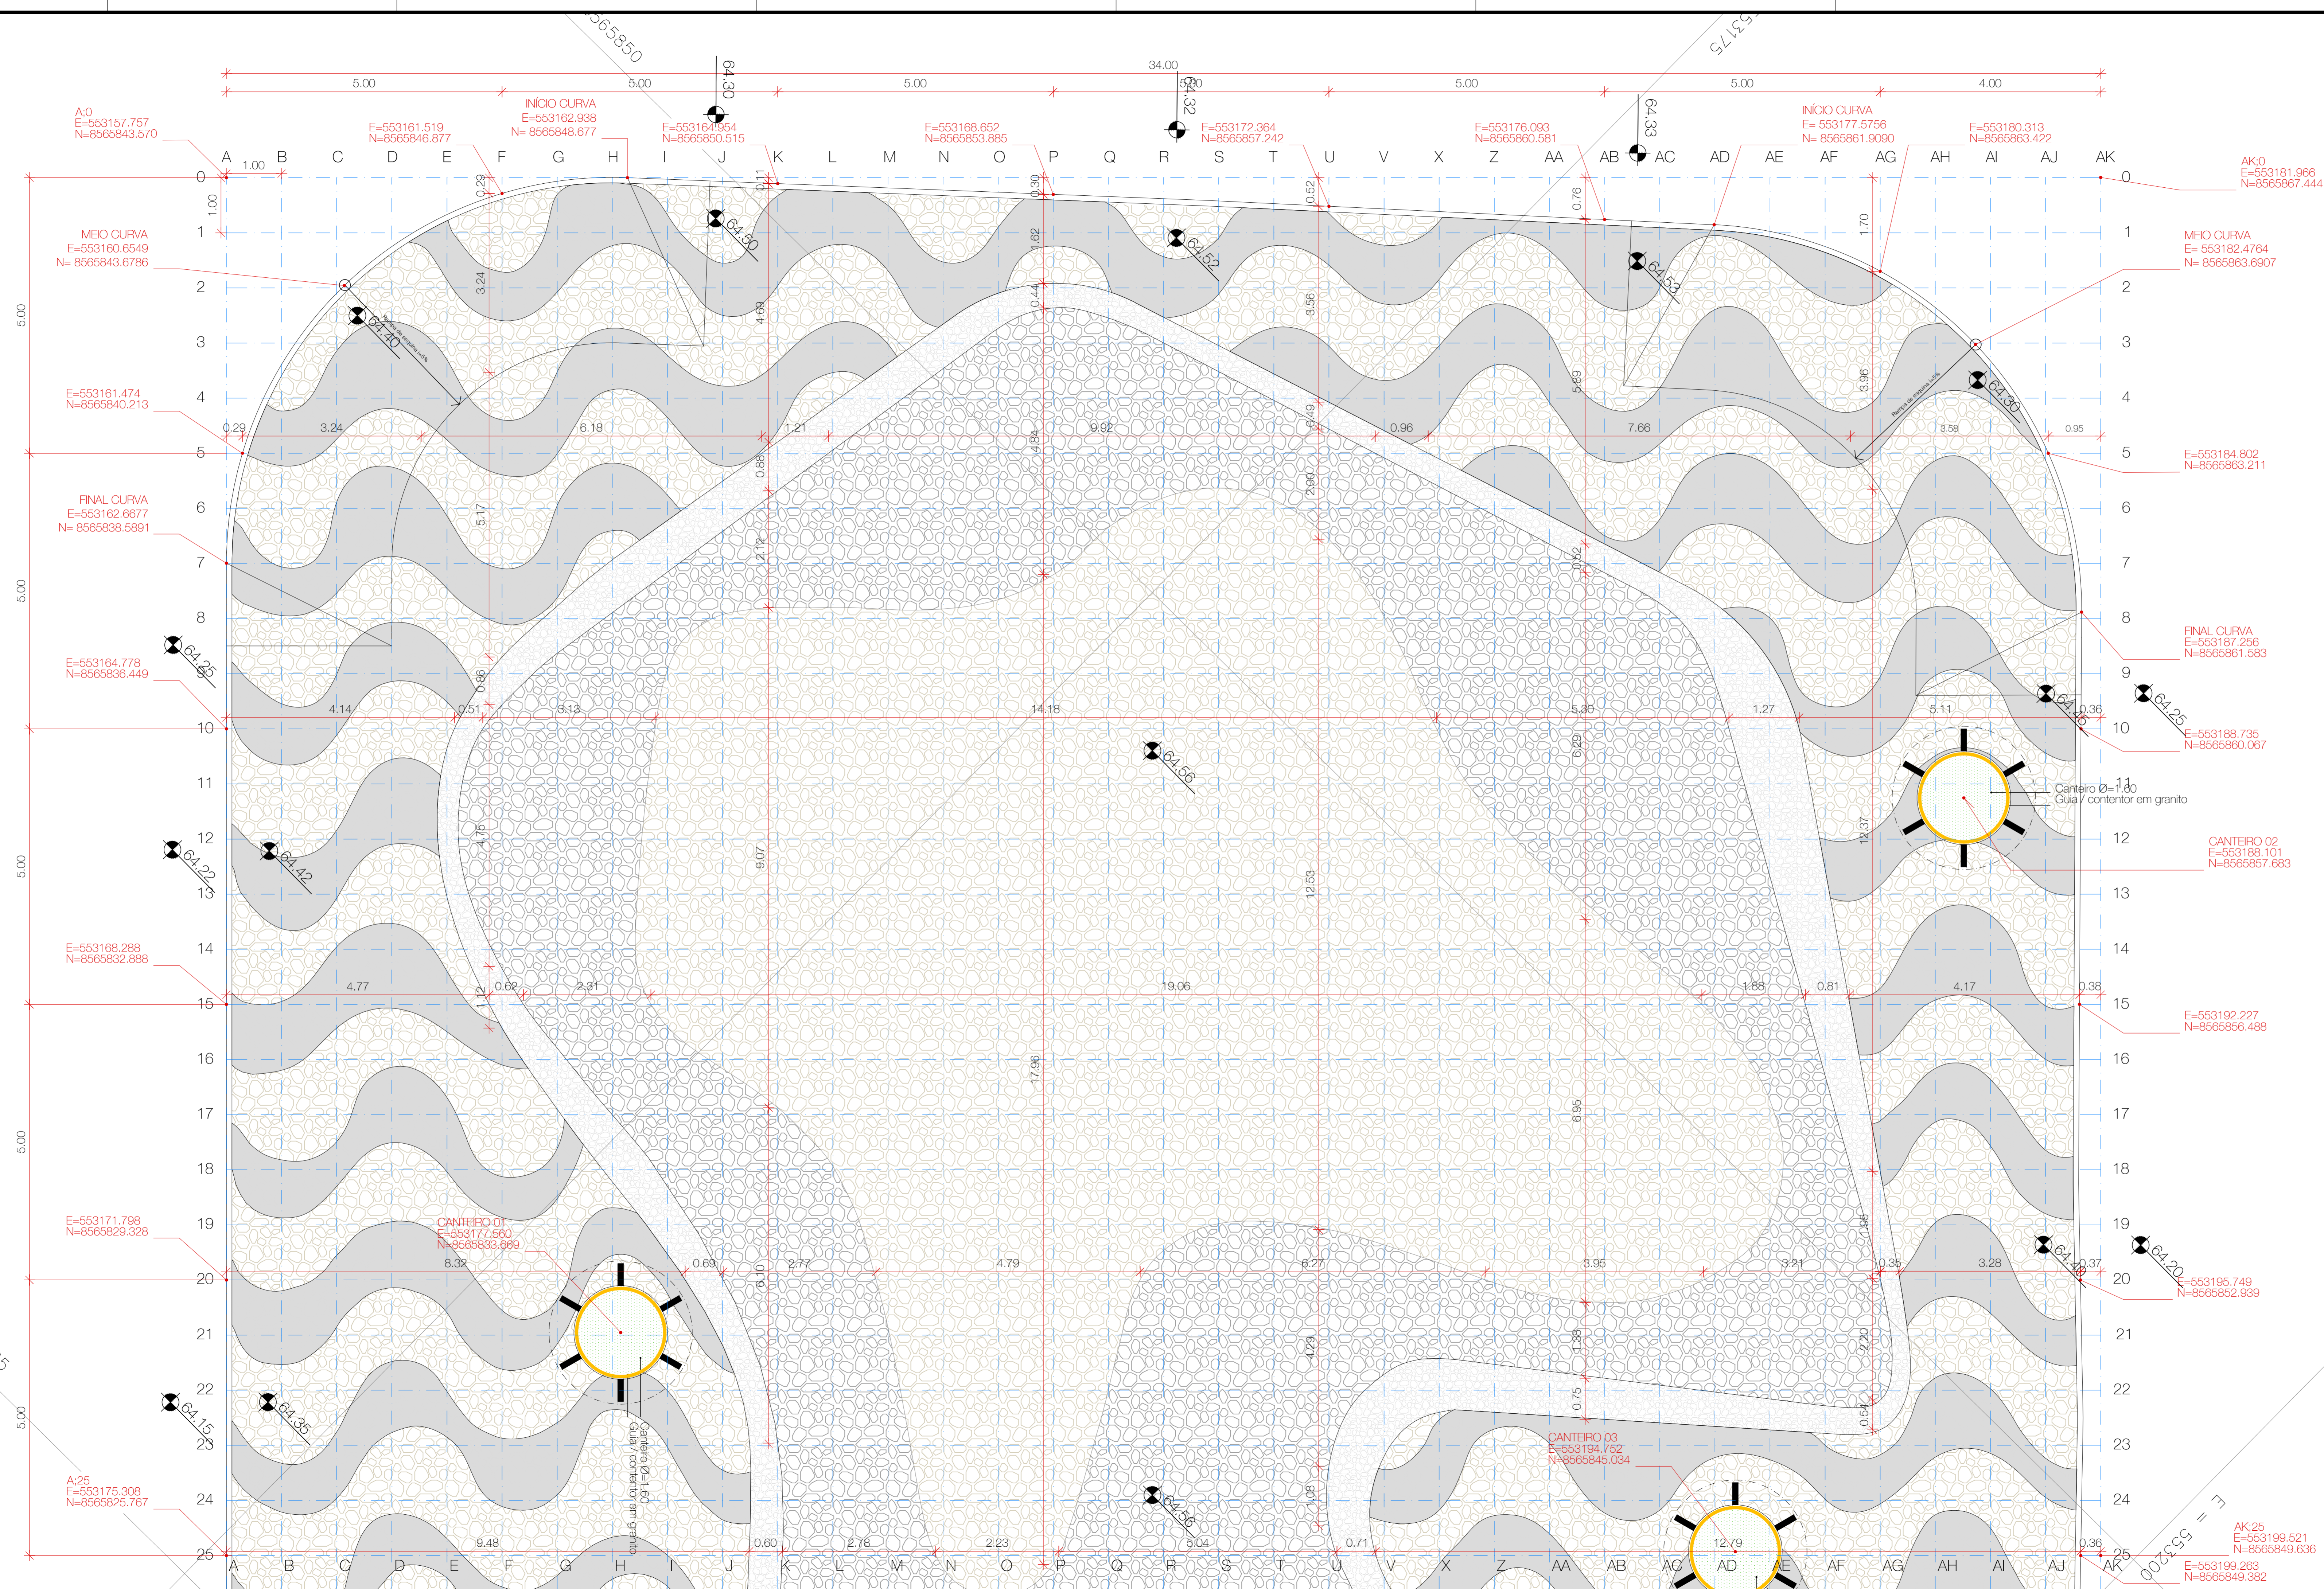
8565850

53175

34.00

5.00 5.00 5.00 5.00 5.00 5.00 4.00

64.30

64.32

64.33

A:0
E=553157.757
N=8565843.570

E=553161.519
N=8565846.877

INÍCIO CURVA
E=553162.938
N= 8565848.677

E=553164.954
N=8565850.515

E=553168.652
N=8565853.885

E=553172.364
N=8565857.242

E=553176.093
N=8565860.581

INÍCIO CURVA
E= 553177.5756
N= 8565861.9090

E=553180.313
N=8565863.422

AK:0
E=553181.966
N=8565867.444

A B C D E F G H I J K L M N O P Q R S T U V X Z AA AB AC AD AE AF AG AH AI AJ AK

1.00

MEIO CURVA
E=553160.6549
N= 8565843.6786

MEIO CURVA
E= 553182.4764
N= 8565863.6907

E=553161.474
N=8565840.213

FINAL CURVA
E=553162.6677
N= 8565838.5891

E=553164.778
N=8565836.449

E=553168.288
N=8565832.888

E=553171.798
N=8565829.328

A:25
E=553175.308
N=8565825.767

E=553184.802
N=8565863.211

FINAL CURVA
E=553187.256
N=8565861.583

E=553188.735
N=8565860.067

CANTEIRO 02
E=553188.101
N=8565857.683

E=553192.227
N=8565856.488

E=553195.749
N=8565852.939

AK:25
E=553199.521
N=8565849.636

E=553199.263
N=8565849.382

CANTEIRO 01
E=553177.560
N=8565833.669

CANTEIRO 03
E=553194.752
N=8565845.034

Canteiro Ø=1.60
Guia / contentor em granito

Canteiro Ø=1.60
Guia / contentor em granito

64.50 64.52 64.53 64.40 64.30 64.25 64.16 64.25 64.56 64.42 64.22 64.15 64.35 64.36 64.18 64.20

0.29 3.24 6.18 1.21 9.92 0.96 7.66 3.58 0.95
4.14 0.51 3.13 14.18 5.30 1.27 5.11 0.36
4.77 0.62 2.31 19.06 1.88 0.81 4.17 0.38
8.32 0.69 2.77 4.79 6.27 3.95 3.21 0.35 3.28 0.37
9.48 0.60 2.76 2.23 5.04 0.71 12.79 0.36

E = 553200